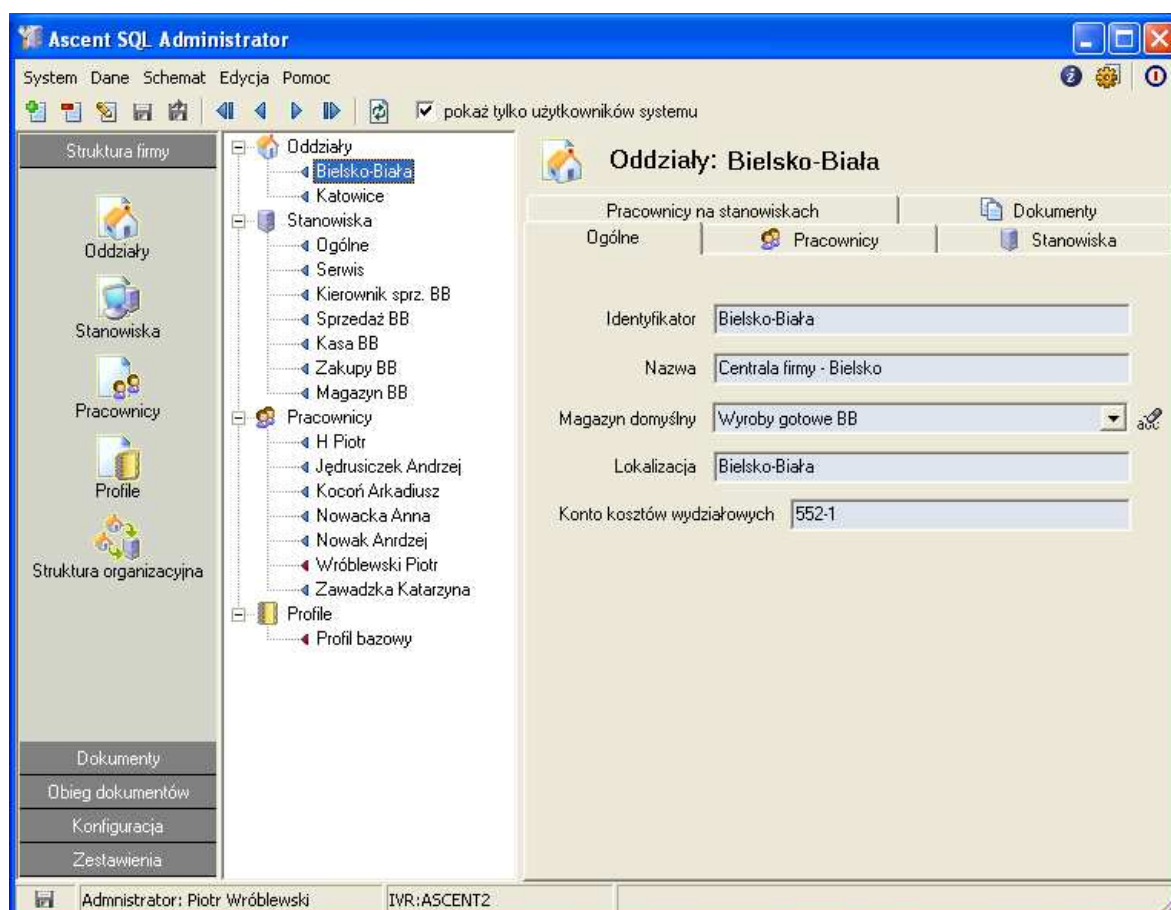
Ascent SQL Administrator

System Dane Schemat Edycja Pomoc

pokaż tylko użytkowników systemu

Struktura firmy

Oddziały

Stanowiska

Pracownicy

Profile

Struktura organizacyjna

Dokumenty

Obieg dokumentów

Konfiguracja

Zestawienia

Oddziały
Bielsko-Biała
Katowice
Stanowiska
Ogólne
Serwis
Kierownik sprz. BB
Sprzedaż BB
Kasa BB
Zakupy BB
Magazyn BB
Pracownicy
H Piotr
Jędrusiczek Andrzej
Kocoń Arkadiusz
Nowacka Anna
Nowak Anrdzej
Wróblewski Piotr
Zawadzka Katarzyna
Profile
Profil bazowy

Oddziały: Bielsko-Biała

Pracownicy na stanowiskach | Dokumenty
Ogólne | Pracownicy | Stanowiska

Identyfikator Bielsko-Biała

Nazwa Centrala firmy - Bielsko

Magazyn domyślny Wyroby gotowe BB

Lokalizacja Bielsko-Biała

Konto kosztów wydziałowych 552-1

Administrator: Piotr Wróblewski IVR:ASCENT2